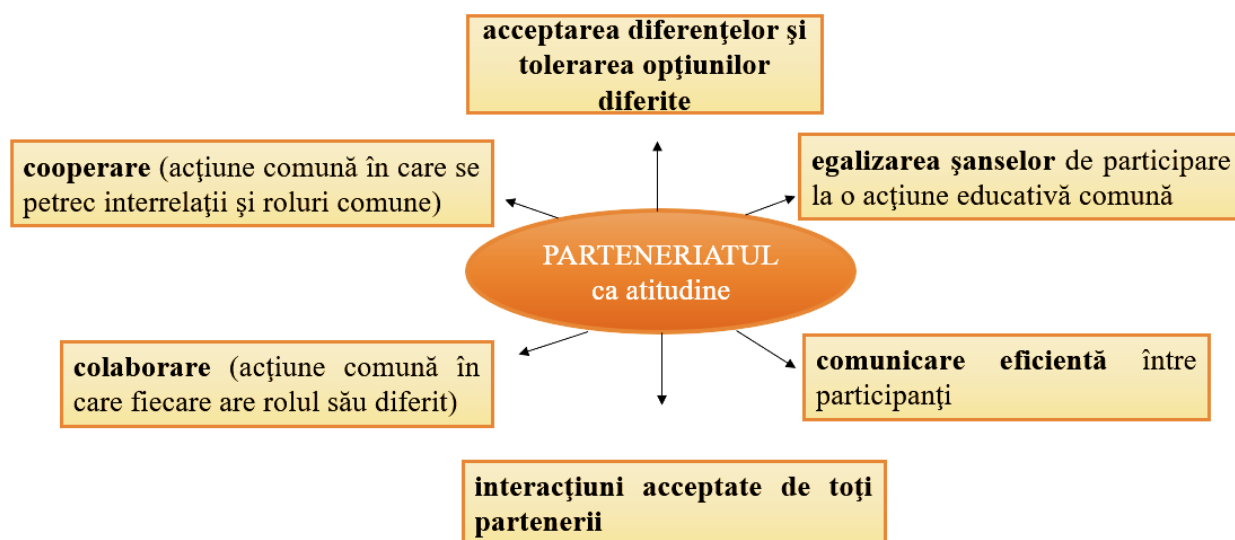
acceptarea diferenţelor şi tolerarea opţiunilor diferite

cooperare (acţiune comună în care se petrec interrelaţii şi roluri comune)

egalizarea şanselor de participare la o acţiune educativă comună

PARTENERIATUL ca atitudine

colaborare (acţiune comună în care fiecare are rolul său diferit)

comunicare eficientă între participanţi

interacţiuni acceptate de toţi partenerii